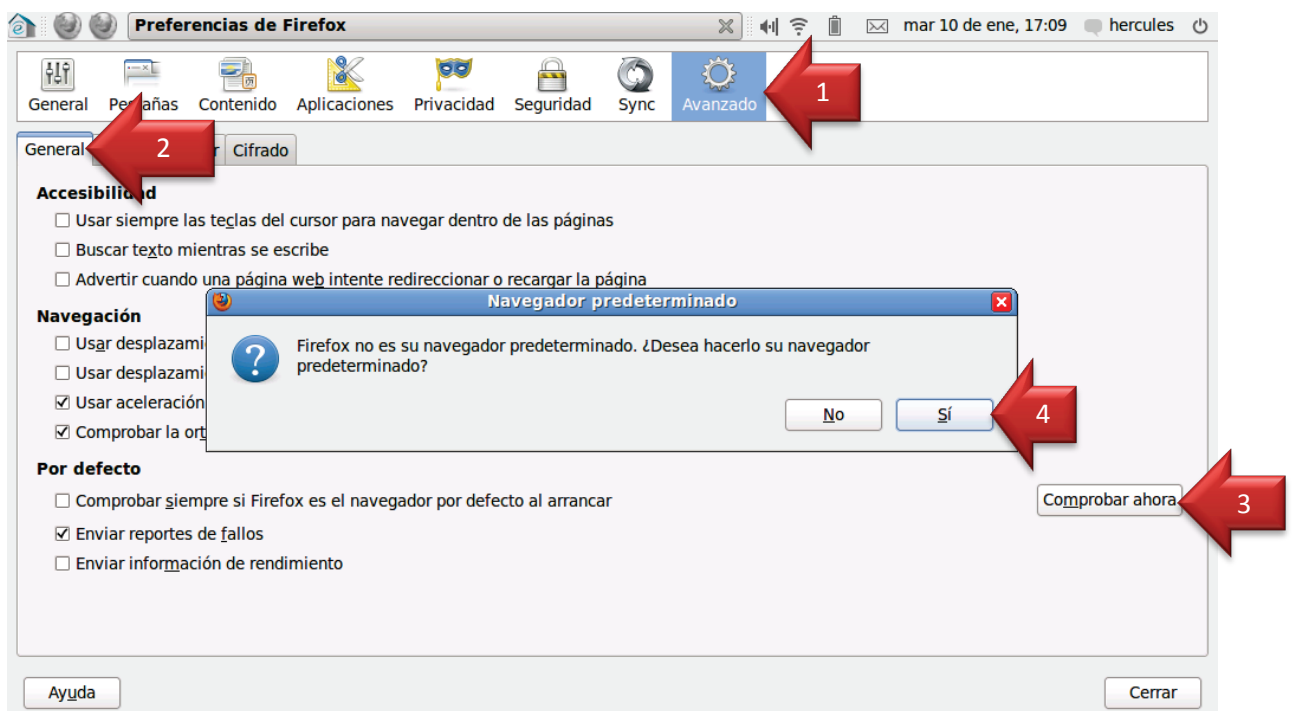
Preferencias de Firefox

mar 10 de ene, 17:09 hercules

General Pe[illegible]añas Contenido Aplicaciones Privacidad Seguridad Sync Avanzado

1

General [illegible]r Cifrado

2

Accesibili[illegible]d

☐ Usar siempre las teclas del cursor para navegar dentro de las páginas

☐ Buscar texto mientras se escribe

☐ Advertir cuando una página web intente redireccionar o recargar la página

Navegación

☐ Usar desplazami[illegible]

☐ Usar desplazami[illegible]

☑ Usar aceleración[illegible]

☑ Comprobar la ort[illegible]

Navegador predeterminado

Firefox no es su navegador predeterminado. ¿Desea hacerlo su navegador predeterminado?

No Sí

4

Por defecto

☐ Comprobar siempre si Firefox es el navegador por defecto al arrancar

Comprobar ahora

3

☑ Enviar reportes de fallos

☐ Enviar información de rendimiento

Ayuda

Cerrar